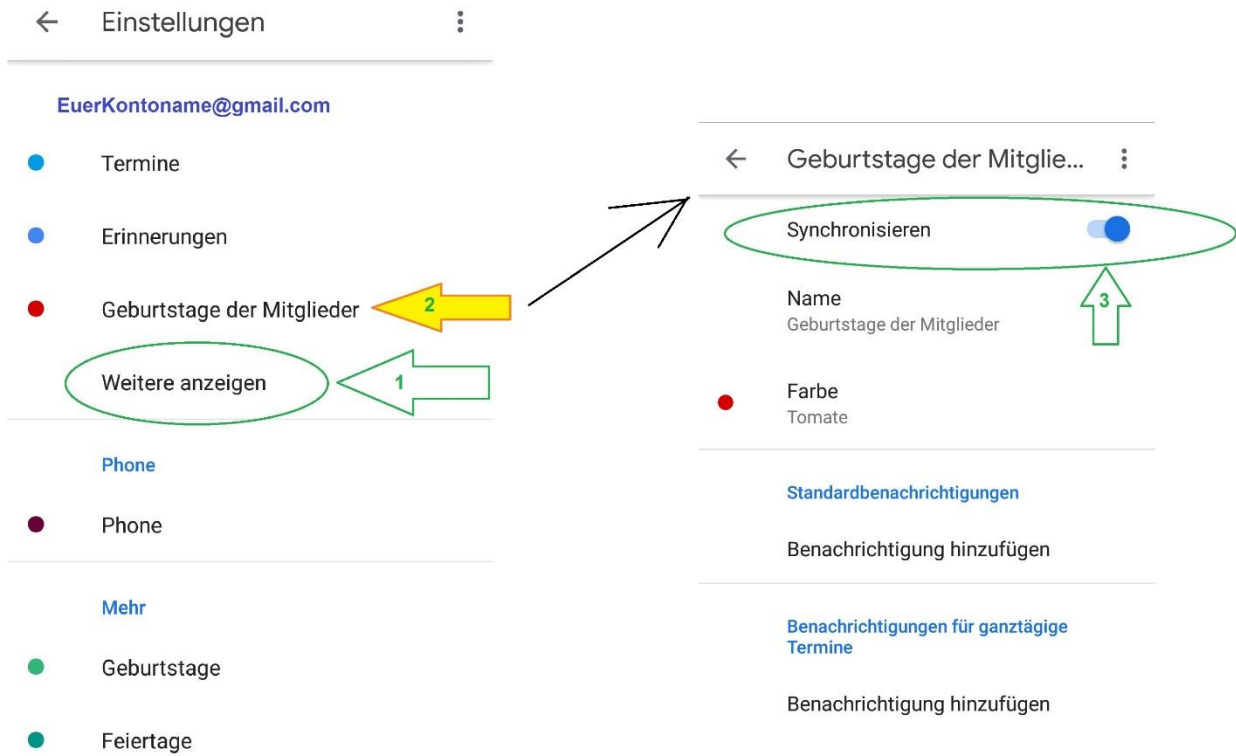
Einstellungen

EuerKontoname@gmail.com

Termine

Erinnerungen

Geburtstage der Mitglieder

2

Weitere anzeigen

1

Phone

Phone

Mehr

Geburtstage

Feiertage

Geburtstage der Mitglie...

Synchronisieren

3

Name
Geburtstage der Mitglieder

Farbe
Tomate

Standardbenachrichtigungen

Benachrichtigung hinzufügen

Benachrichtigungen für ganztägige Termine

Benachrichtigung hinzufügen